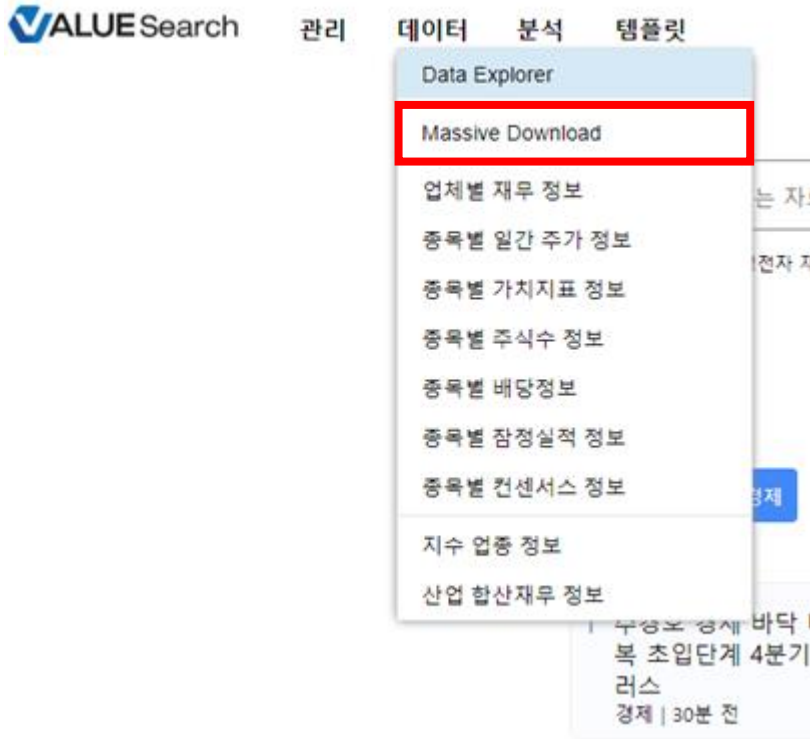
VALUESearch 관리 데이터 분석 템플릿

Data Explorer
Massive Download
업체별 재무 정보
종목별 일간 주가 정보
종목별 가치지표 정보
종목별 주식수 정보
종목별 배당정보
종목별 잠정실적 정보
종목별 컨센서스 정보
지수 업종 정보
산업 합산재무 정보

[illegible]는 자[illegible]
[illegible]전자 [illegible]
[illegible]경제

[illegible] 경제 바닥 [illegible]
복 초입단계 4분기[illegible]
러스
경제 | 30분 전